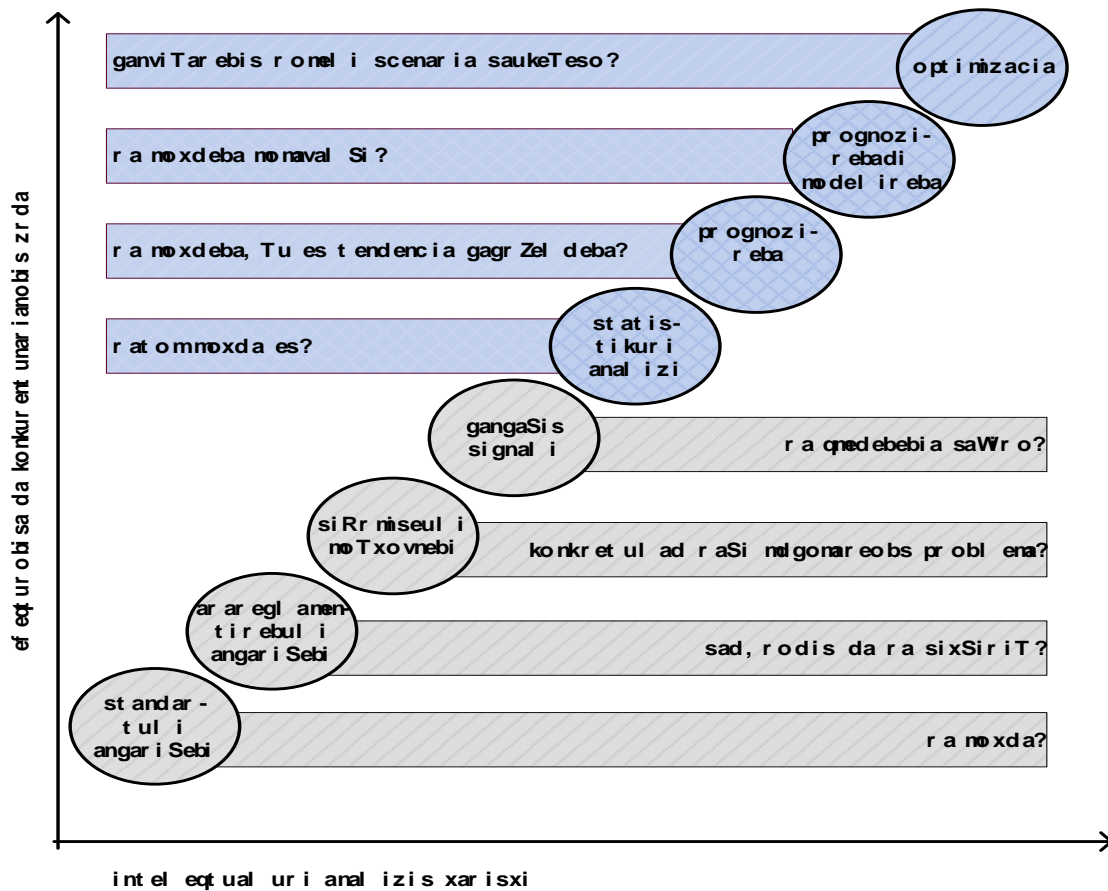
ganviTarebis romeli scenaria saukeTeso?

optimizacia

ra moxdeba momavalSi?

prognozirebadi modelireba

ra moxdeba, Tu es tendencia gagrZeldeba?

prognozireba

ratom moxda es?

statistikuri analizi

gangaSis signali

ra qmedebebia saWiro?

siRrmiseuli moTxovnebi

konkretulad raSi mdgomareobs problema?

arareglamentirebuli angariSebi

sad, rodis da ra sixSiriT?

standartuli angariSebi

ra moxda?

efeqturobisa da konkurentunarianobis zrda

inteleqtualuri analizis xarisxi